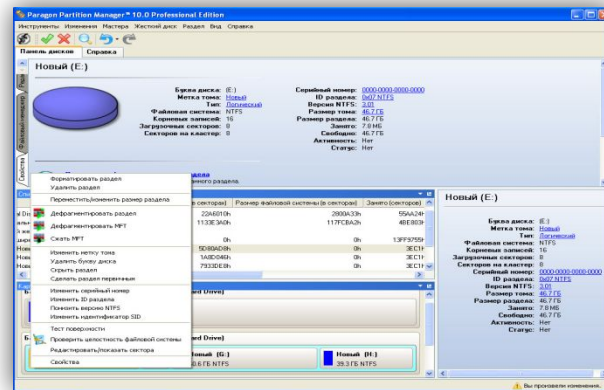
Paragon Partition Manager™ 10.0 Professional Edition

Инструменты Изменения Мастера Жесткий диск Раздел Вид Справка

Панель дисков Справка

Новый (E:)

Буква диска: (E:)
Метка тома: Новый
Тип: Логический
Файловая система: NTFS
Корневых записей: 16
Загрузочных секторов: 0
Секторов на кластер: 8

Серийный номер: 0000-0000-0000-0000
ID раздела: 0x07 NTFS
Версия NTFS: 3.01
Размер тома: 46.7 ГБ
Размер раздела: 46.7 ГБ
Занято: 7.0 МБ
Свободно: 46.7 ГБ
Активность: Нет
Статус: Нет

Форматировать раздел
Удалить раздел
Переместить/изменить размер раздела
Дефрагментировать раздел
Дефрагментировать MFT
Сжать MFT
Изменить метку тома
Удалить букву диска
Скрыть раздел
Сделать раздел первичным
Изменить серийный номер
Изменить ID раздела
Понизить версию NTFS
Изменить идентификатор SID
Тест поверхности
Проверить целостность файловой системы
Редактировать/показать сектора
Свойства

Размер файловой системы (в секторах) | Занято (в секторах)
22A6010h | 2800A33h | 55AA24h
1133E3A0h | 117FC8A3h | 4BE803h
0h | 0h | 13FF7559h
5D80A08h | 0h | 3EC1h
1A8D046h | 0h | 3EC1h
7933DE8h | 0h | 3EC1h

Новый (G:) 20.6 ГБ NTFS
Новый (H:) 39.3 ГБ NTFS

Новый (E:)

Буква диска: (E:)
Метка тома: Новый
Тип: Логический
Файловая система: NTFS
Корневых записей: 16
Загрузочных секторов: 0
Секторов на кластер: 8
Серийный номер: 0000-0000-0000-0000
ID раздела: 0x07 NTFS
Версия NTFS: 3.01
Размер тома: 46.7 ГБ
Размер раздела: 46.7 ГБ
Занято: 7.0 МБ
Свободно: 46.7 ГБ
Активность: Нет
Статус: Нет

Вы произвели изменения.